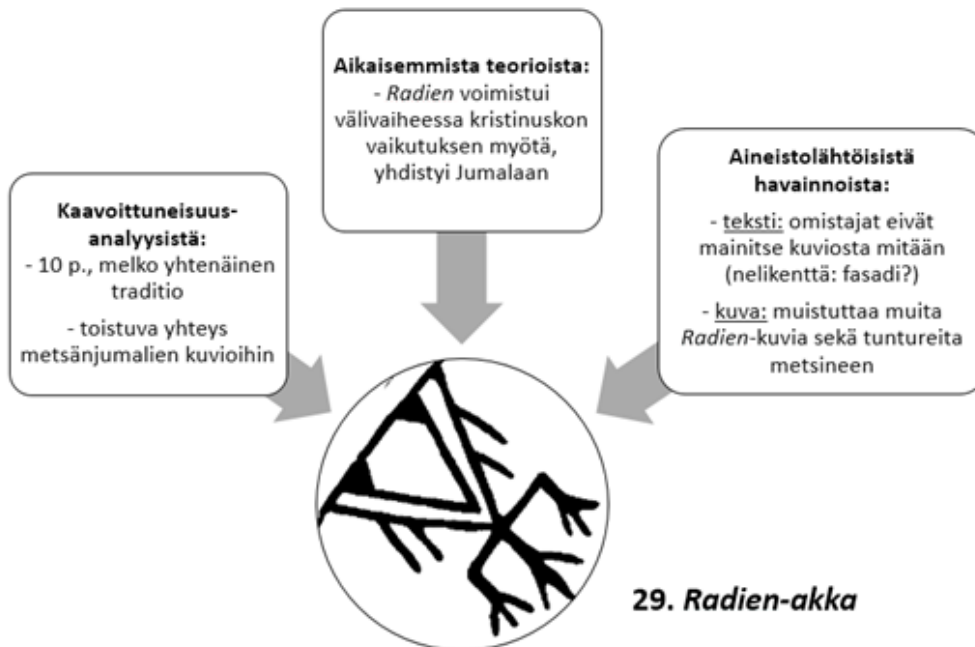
**Aikaisemmista teorioista:**
- *Radien* voimistui välivaiheessa kristinuskon vaikutuksen myötä, yhdistyi Jumalaan

**Kaavoittuneisuusanalyysistä:**
- 10 p., melko yhtenäinen traditio
- toistuva yhteys metsänjumalien kuvioihin

**Aineistolähtöisistä havainnoista:**
- teksti: omistajat eivät mainitse kuviosta mitään (nelikenttä: fasadi?)
- kuva: muistuttaa muita *Radien*-kuvia sekä tuntureita metsineen

**29. *Radien-akka***